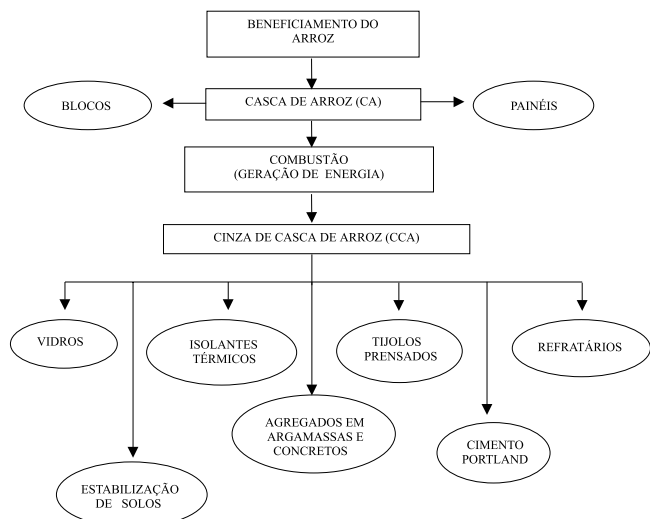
BENEFICIAMENTO DO ARROZ

BLOCOS

CASCA DE ARROZ (CA)

PAINÉIS

COMBUSTÃO (GERAÇÃO DE ENERGIA)

CINZA DE CASCA DE ARROZ (CCA)

VIDROS

ISOLANTES TÉRMICOS

TIJOLOS PRENSADOS

REFRATÁRIOS

AGREGADOS EM ARGAMASSAS E CONCRETOS

CIMENTO PORTLAND

ESTABILIZAÇÃO DE SOLOS